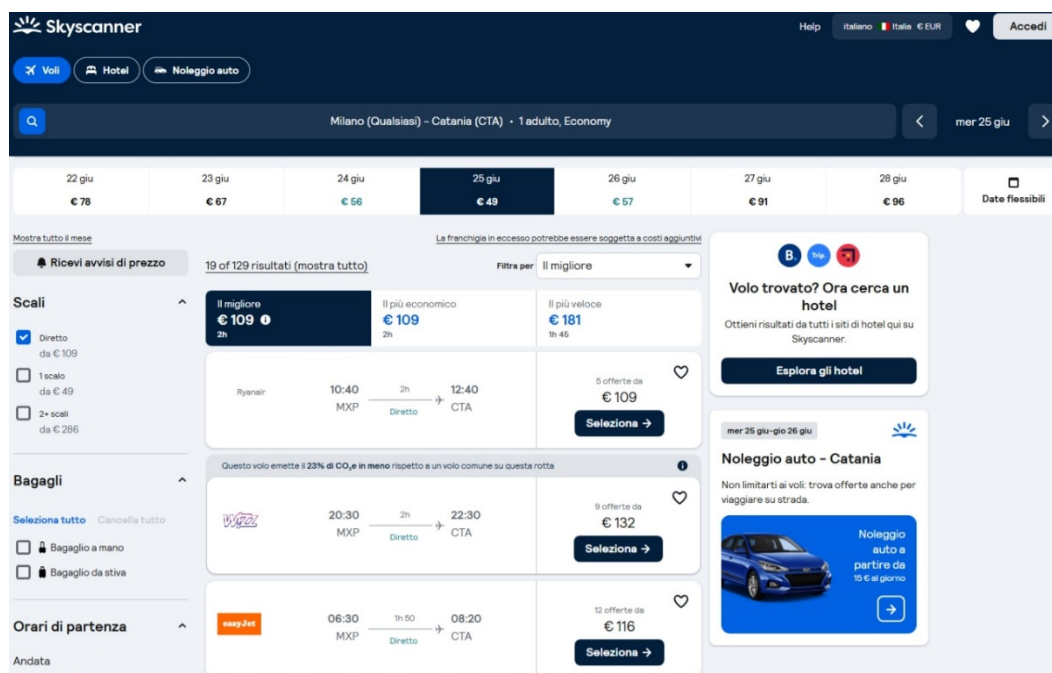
Skyscanner

Help italiano Italia € EUR Accedi

Voli Hotel Noleggio auto

Milano (Qualsiasi) - Catania (CTA) • 1 adulto, Economy

mer 25 giu

| 22 giu | 23 giu | 24 giu | 25 giu | 26 giu | 27 giu | 28 giu | Date flessibili |
|---|---|---|---|---|---|---|---|
| € 78 | € 67 | € 56 | € 49 | € 57 | € 91 | € 96 | |

Mostra tutto il mese

Ricevi avvisi di prezzo

Scali

Diretto
da € 109

1 scalo
da € 49

2+ scali
da € 286

Bagagli

Seleziona tutto Cancella tutto

Bagaglio a mano

Bagaglio da stiva

Orari di partenza

Andata

La franchigia in eccesso potrebbe essere soggetta a costi aggiuntivi

19 of 129 risultati (mostra tutto)

Filtra per Il migliore

Il migliore
€ 109
2h

Il più economico
€ 109
2h

Il più veloce
€ 181
1h 45

Ryanair 10:40 MXP 2h Diretto 12:40 CTA
5 offerte da
€ 109
Seleziona →

Questo volo emette il 23% di $CO_2$e in meno rispetto a un volo comune su questa rotta

Wizz 20:30 MXP 2h Diretto 22:30 CTA
9 offerte da
€ 132
Seleziona →

easyJet 06:30 MXP 1h 50 Diretto 08:20 CTA
12 offerte da
€ 116
Seleziona →

B. Trip

Volo trovato? Ora cerca un hotel

Ottieni risultati da tutti i siti di hotel qui su Skyscanner.

Esplora gli hotel

mer 25 giu-gio 26 giu

Noleggio auto - Catania

Non limitarti ai voli: trova offerte anche per viaggiare su strada.

Noleggio auto a partire da
15 € al giorno